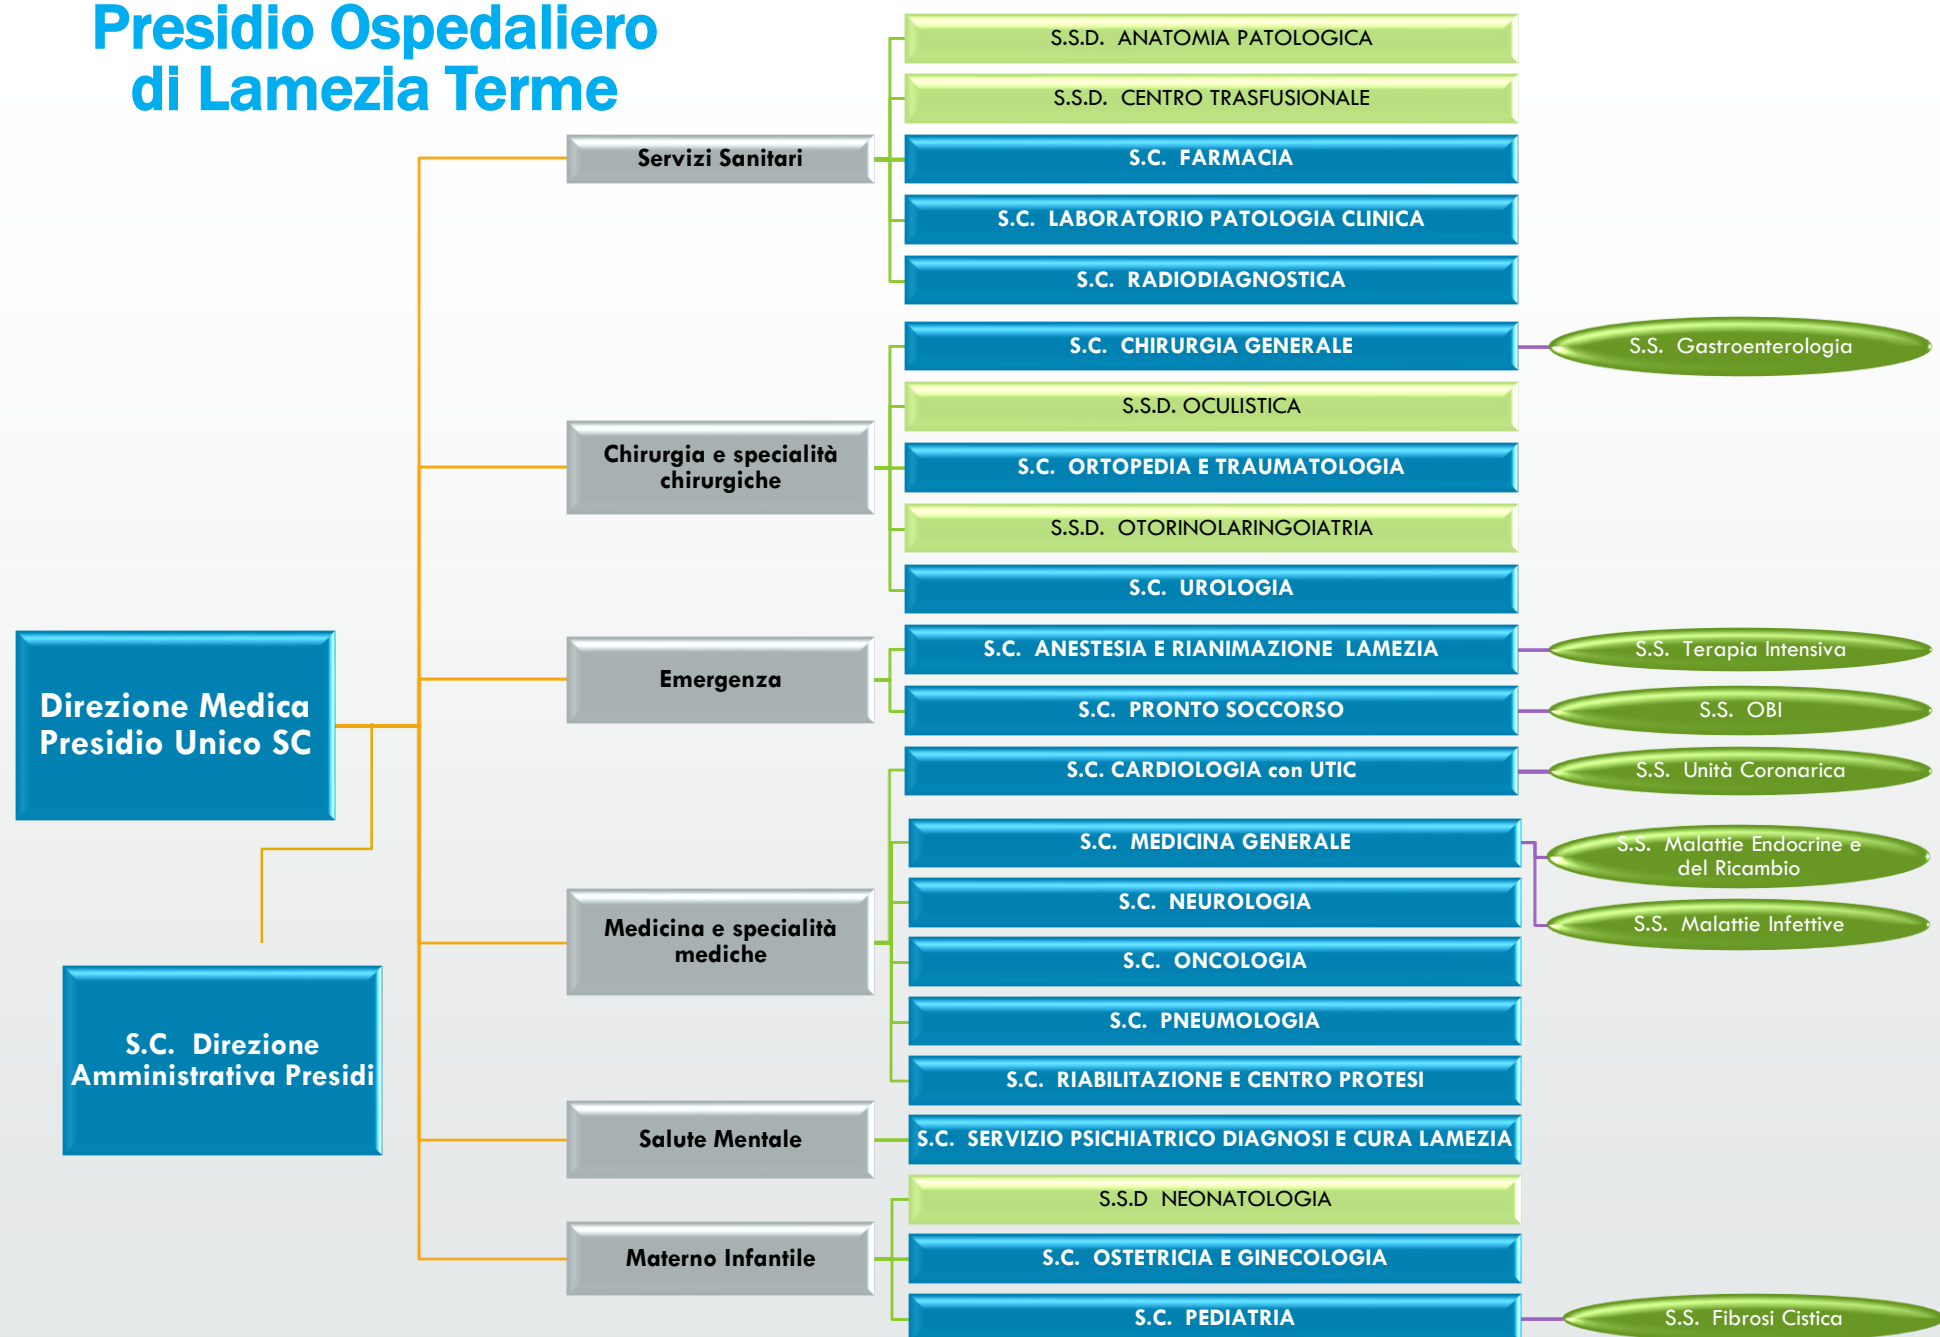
Presidio Ospedaliero
di Lamezia Terme

Direzione Medica Presidio Unico SC

S.C. Direzione Amministrativa Presidi

Servizi Sanitari

S.S.D. ANATOMIA PATOLOGICA
S.S.D. CENTRO TRASFUSIONALE
S.C. FARMACIA
S.C. LABORATORIO PATOLOGIA CLINICA
S.C. RADIODIAGNOSTICA

Chirurgia e specialità chirurgiche

S.C. CHIRURGIA GENERALE
S.S. Gastroenterologia
S.S.D. OCULISTICA
S.C. ORTOPEDIA E TRAUMATOLOGIA
S.S.D. OTORINOLARINGOIATRIA
S.C. UROLOGIA

Emergenza

S.C. ANESTESIA E RIANIMAZIONE LAMEZIA
S.S. Terapia Intensiva
S.C. PRONTO SOCCORSO
S.S. OBI

Medicina e specialità mediche

S.C. CARDIOLOGIA con UTIC
S.S. Unità Coronarica
S.C. MEDICINA GENERALE
S.S. Malattie Endocrine e del Ricambio
S.S. Malattie Infettive
S.C. NEUROLOGIA
S.C. ONCOLOGIA
S.C. PNEUMOLOGIA
S.C. RIABILITAZIONE E CENTRO PROTESI

Salute Mentale

S.C. SERVIZIO PSICHIATRICO DIAGNOSI E CURA LAMEZIA

Materno Infantile

S.S.D NEONATOLOGIA
S.C. OSTETRICIA E GINECOLOGIA
S.C. PEDIATRIA
S.S. Fibrosi Cistica